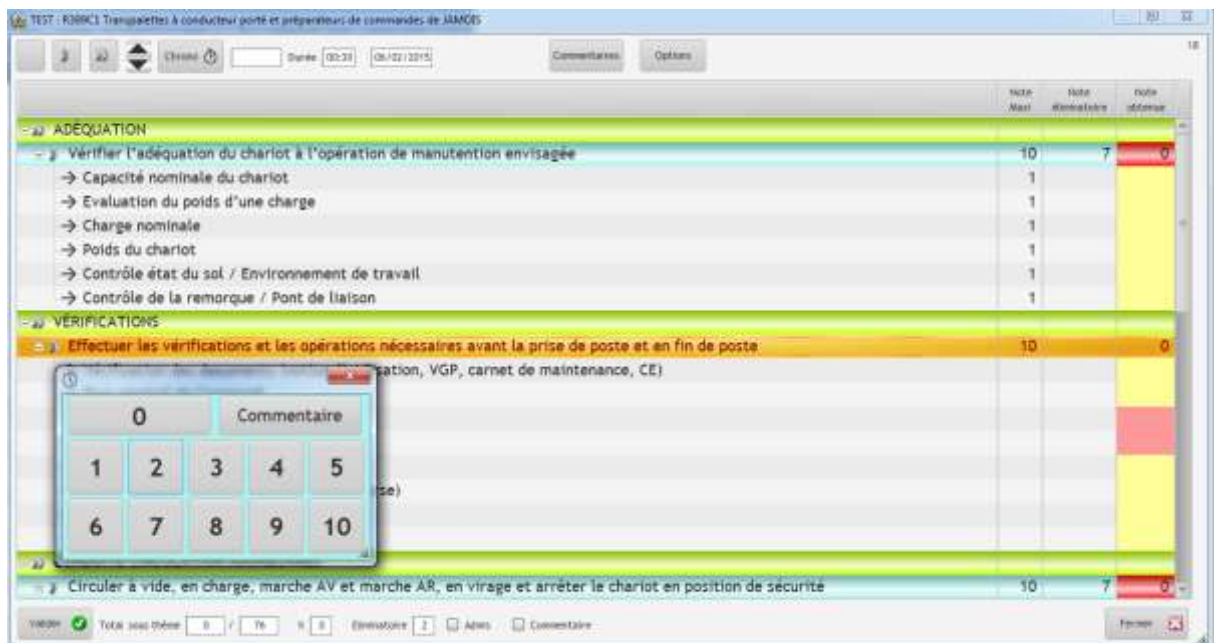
TEST : R389C1 Transpalettes à conducteur porté et préparateurs de commandes de JAMOIS

Chrono Durée 00:33 06/02/2015 Commentaires Options

18

| | Note Maxi | Note éliminatoire | Note obtenue |
|---|---|---|---|
| ADÉQUATION | | | |
| Vérifier l'adéquation du chariot à l'opération de manutention envisagée | 10 | 7 | 0 |
| → Capacité nominale du chariot | 1 | | |
| → Evaluation du poids d'une charge | 1 | | |
| → Charge nominale | 1 | | |
| → Poids du chariot | 1 | | |
| → Contrôle état du sol / Environnement de travail | 1 | | |
| → Contrôle de la remorque / Pont de liaison | 1 | | |
| VÉRIFICATIONS | | | |
| Effectuer les vérifications et les opérations nécessaires avant la prise de poste et en fin de poste | 10 | | 0 |
| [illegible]sation, VGP, carnet de maintenance, CE) | | | |
| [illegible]se) | | | |
| Circuler à vide, en charge, marche AV et marche AR, en virage et arrêter le chariot en position de sécurité | 10 | 7 | 0 |

0 Commentaire
1 2 3 4 5
6 7 8 9 10

Valider Total sous thème 0 / 76 % 0 Eliminatoire 2 Admis Commentaire Fermer